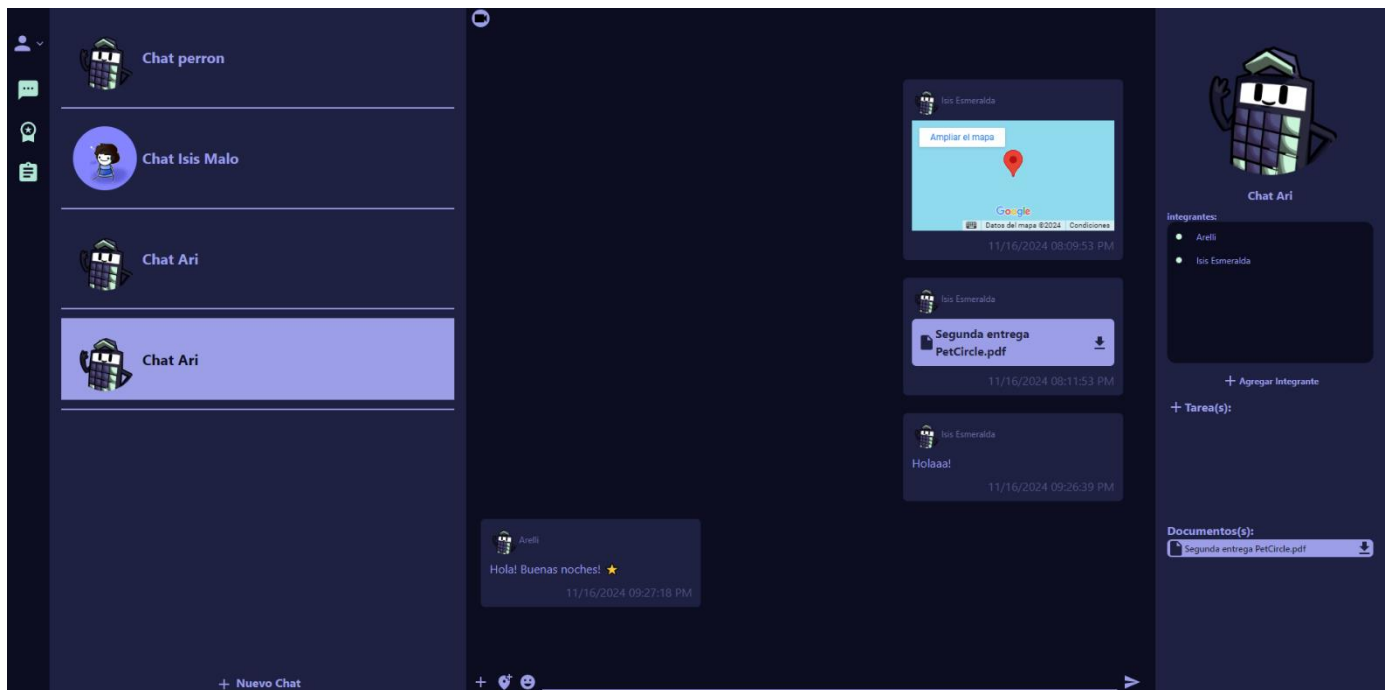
Chat perron

Chat Isis Malo

Chat Ari

Chat Ari

+ Nuevo Chat

Isis Esmeralda

Ampliar el mapa

Google

Datos del mapa ©2024 Condiciones

11/16/2024 08:09:53 PM

Isis Esmeralda

Segunda entrega PetCircle.pdf

11/16/2024 08:11:53 PM

Isis Esmeralda

Holaaa!

11/16/2024 09:26:39 PM

Arelli

Hola! Buenas noches! ★

11/16/2024 09:27:18 PM

Chat Ari

integrantes:

Arelli

Isis Esmeralda

+ Agregar Integrante

+ Tarea(s):

Documentos(s):

Segunda entrega PetCircle.pdf